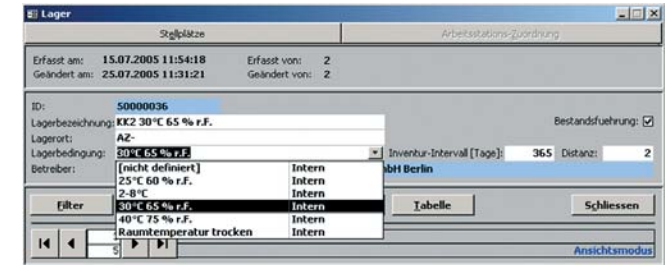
Lager

Stellplätze | Arbeitsstations-Zuordnung

Erfasst am: 15.07.2005 11:54:18 Erfasst von: 2
Geändert am: 25.07.2005 11:31:21 Geändert von: 2

ID: 50000036
Lagerbezeichnung: KK2 30°C 65 % r.F.
Lagerort: AZ-
Lagerbedingung: 30°C 65 % r.F.
Betreiber: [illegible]bH Berlin

Bestandsfuehrung: ☑
Inventur-Intervall [Tage]: 365 Distanz: 2

| | |
|---|---|
| [nicht definiert] | Intern |
| 25°C 60 % r.F. | Intern |
| 2-8°C | Intern |
| 30°C 65 % r.F. | Intern |
| 40°C 75 % r.F. | Intern |
| Raumtemperatur trocken | Intern |

Filter
Tabelle
Schliessen

Ansichtsmodus